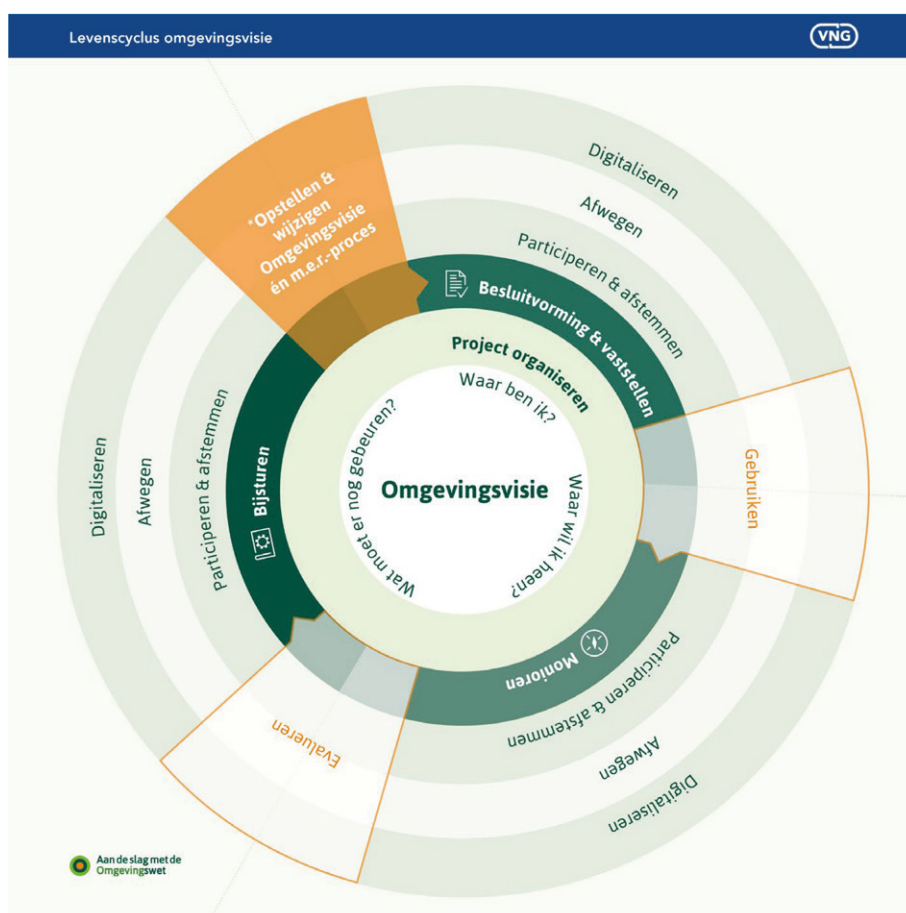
Levenscyclus omgevingsvisie

VNG

*Opstellen & wijzigen Omgevingsvisie én m.e.r.-proces

Digitaliseren

Afwegen

Participeren & afstemmen

Besluitvorming & vaststellen

Project organiseren

Waar ben ik?

Omgevingsvisie

Waar wil ik heen?

Wat moet er nog gebeuren?

Gebruiken

Monitoren

Participeren & afstemmen

Afwegen

Digitaliseren

Evalueren

Bijsturen

Participeren & afstemmen

Afwegen

Digitaliseren

Aan de slag met de Omgevingswet